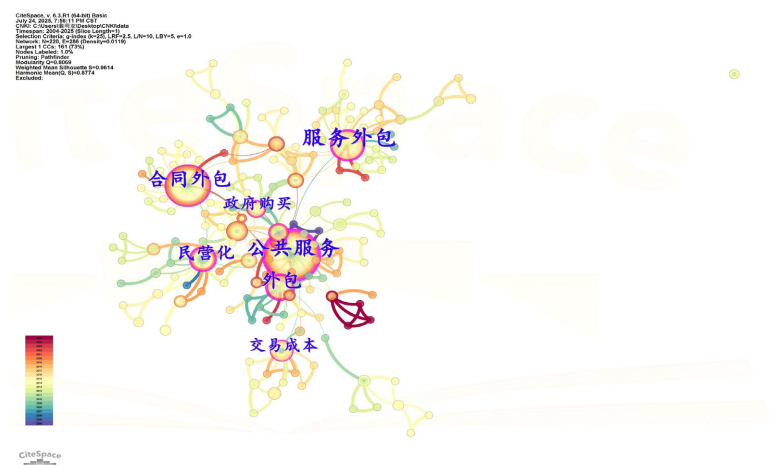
CiteSpace, v. 6.3.R1 (64-bit) Basic
July 24, 2025, 7:56:11 PM CST
CNKI: C:\Users\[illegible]\Desktop\CNKI\data
Timespan: 2004-2025 (Slice Length=1)
Selection Criteria: g-index (k=25), LRF=2.5, L/N=10, LBY=5, e=1.0
Network: N=220, E=286 (Density=0.0119)
Largest 1 CCs: 161 (73%)
Nodes Labeled: 1.0%
Pruning: Pathfinder
Modularity Q=0.8009
Weighted Mean Silhouette S=0.9614
Harmonic Mean(Q, S)=0.8774
Excluded:

服务外包

合同外包

政府购买

民营化

公共服务

外包

交易成本

CiteSpace